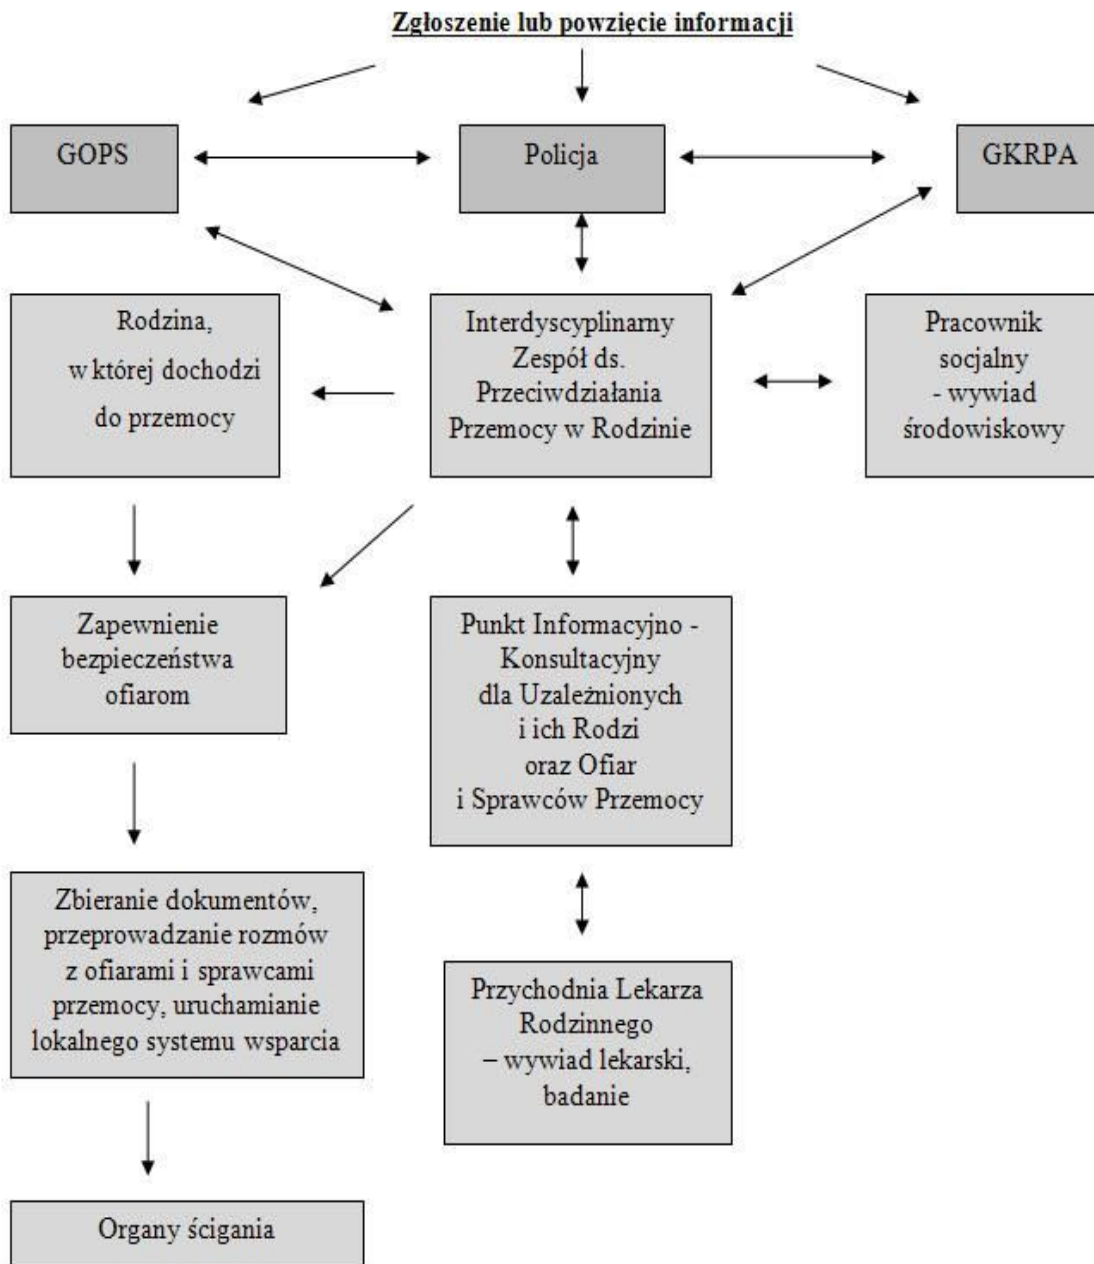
Zgłoszenie lub powzięcie informacji

GOPS

Policja

GKRPA

Rodzina, w której dochodzi do przemocy

Interdyscyplinarny Zespół ds. Przeciwdziałania Przemocy w Rodzinie

Pracownik socjalny - wywiad środowiskowy

Zapewnienie bezpieczeństwa ofiarom

Punkt Informacyjno - Konsultacyjny dla Uzależnionych i ich Rodzi oraz Ofiar i Sprawców Przemocy

Zbieranie dokumentów, przeprowadzanie rozmów z ofiarami i sprawcami przemocy, uruchamianie lokalnego systemu wsparcia

Przychodnia Lekarza Rodzinnego – wywiad lekarski, badanie

Organy ścigania